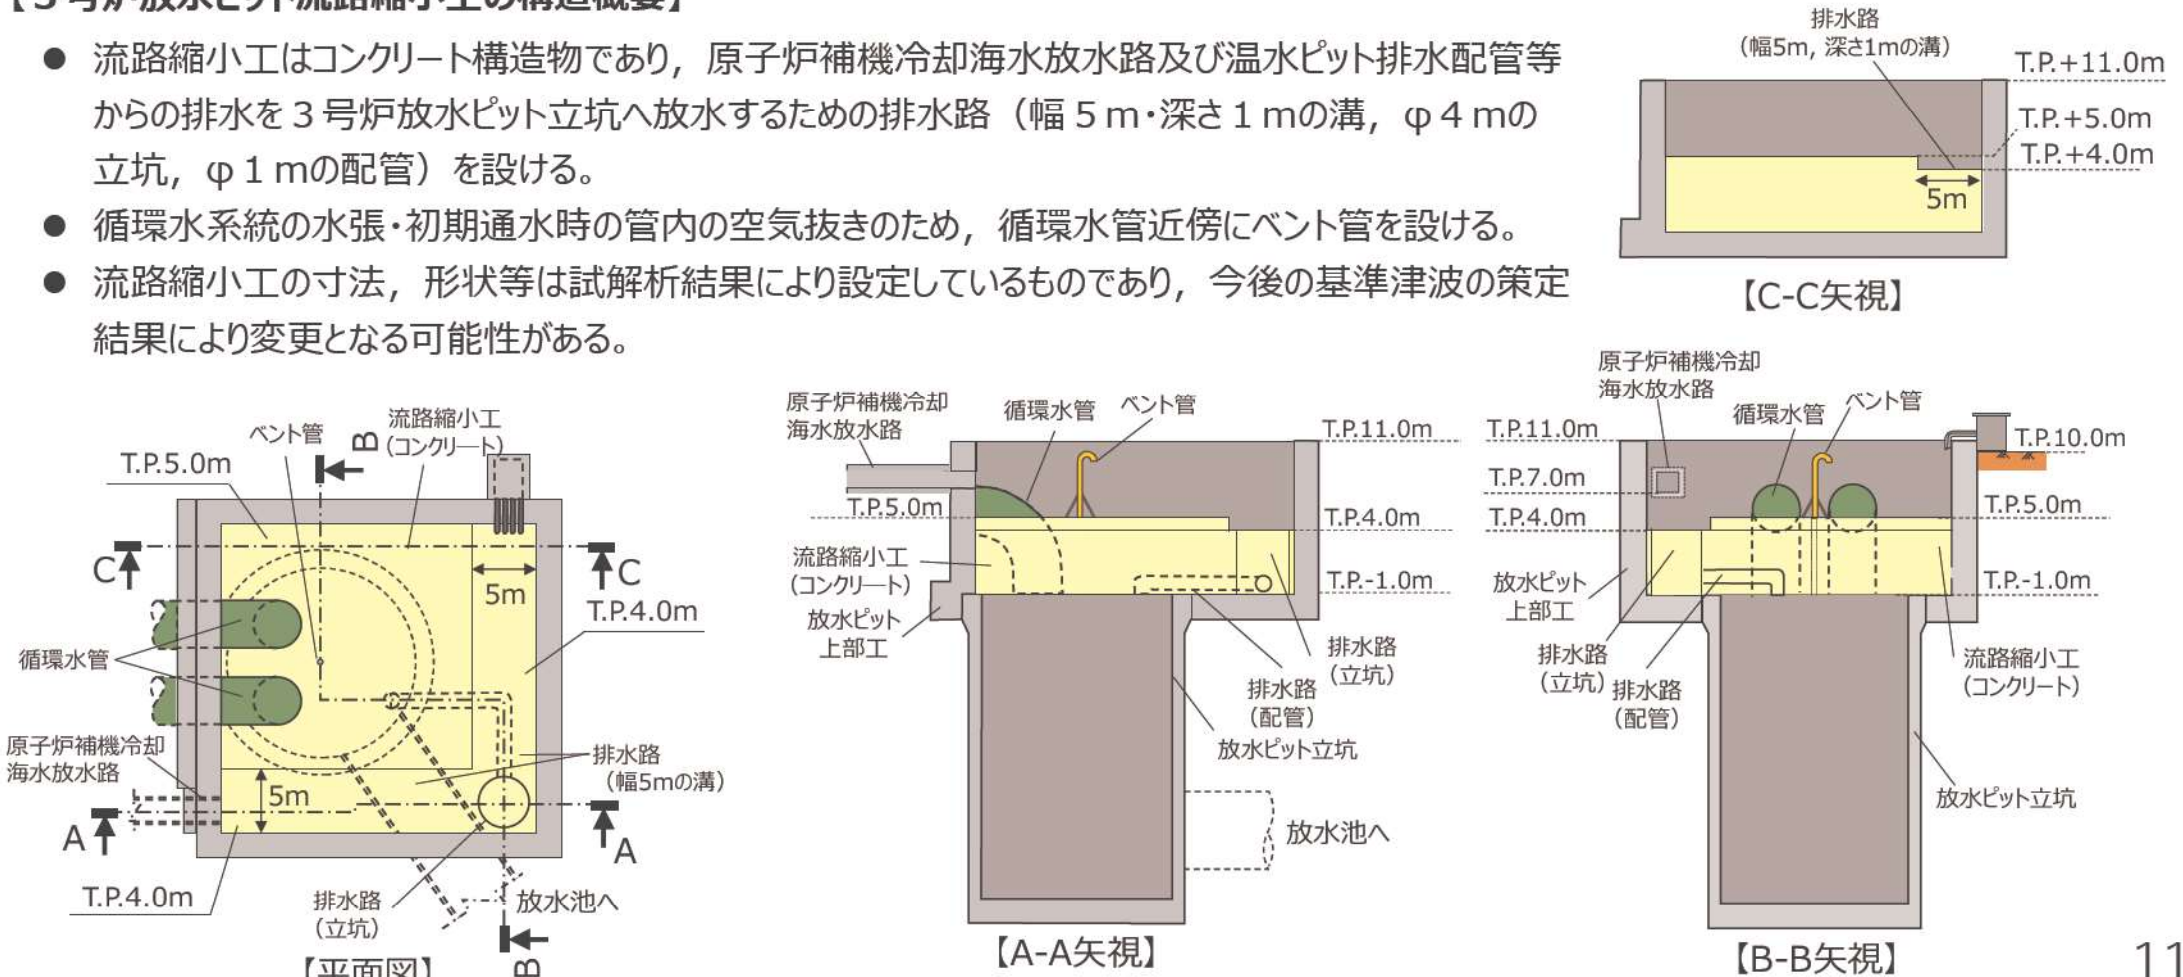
【3号炉放水ピット流路縮小工の構造概要】

● 流路縮小工はコンクリート構造物であり，原子炉補機冷却海水放水路及び温水ピット排水配管等からの排水を３号炉放水ピット立坑へ放水するための排水路（幅５m・深さ１mの溝，φ４mの立坑，φ１mの配管）を設ける。

● 循環水系統の水張・初期通水時の管内の空気抜きのため，循環水管近傍にベント管を設ける。

● 流路縮小工の寸法，形状等は試解析結果により設定しているものであり，今後の基準津波の策定結果により変更となる可能性がある。

排水路
（幅5m，深さ1mの溝）
T.P.+11.0m
T.P.+5.0m
T.P.+4.0m
5m
【C-C矢視】

ベント管
B
流路縮小工
（コンクリート）
T.P.5.0m
C
C
5m
T.P.4.0m
循環水管
原子炉補機冷却
海水放水路
排水路
（幅5mの溝）
5m
A
A
T.P.4.0m
排水路
（立坑）
放水池へ
B
【平面図】

原子炉補機冷却
海水放水路
循環水管
ベント管
T.P.11.0m
T.P.5.0m
T.P.4.0m
流路縮小工
（コンクリート）
T.P.-1.0m
放水ピット
上部工
排水路
（立坑）
排水路
（配管）
放水ピット立坑
放水池へ
【A-A矢視】

原子炉補機冷却
海水放水路
循環水管
ベント管
T.P.11.0m
T.P.10.0m
T.P.7.0m
T.P.4.0m
T.P.5.0m
T.P.-1.0m
放水ピット
上部工
排水路
（立坑）
排水路
（配管）
流路縮小工
（コンクリート）
放水ピット立坑
【B-B矢視】

11